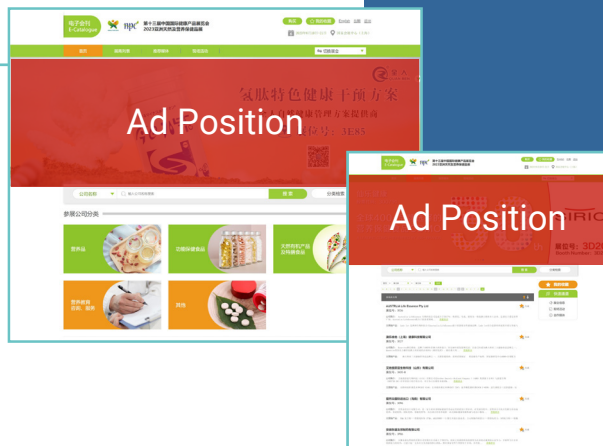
电子会刊
E-Catalogue

npc

第十三届中国国际健康产品展览会
2023亚洲天然及营养保健品展

首页

Ad Position

氨肽特色健康干预方案

展位号：3E85

公司名称

搜索

参展公司分类

营养品

功能性健康食品

天然有机产品及特膳食品

营养教育
咨询、服务

其他

电子会刊
E-Catalogue

第十三届中国国际健康产品展览会
2023亚洲天然及营养保健品展

Ad Position

展位号：3D2

公司名称

搜索